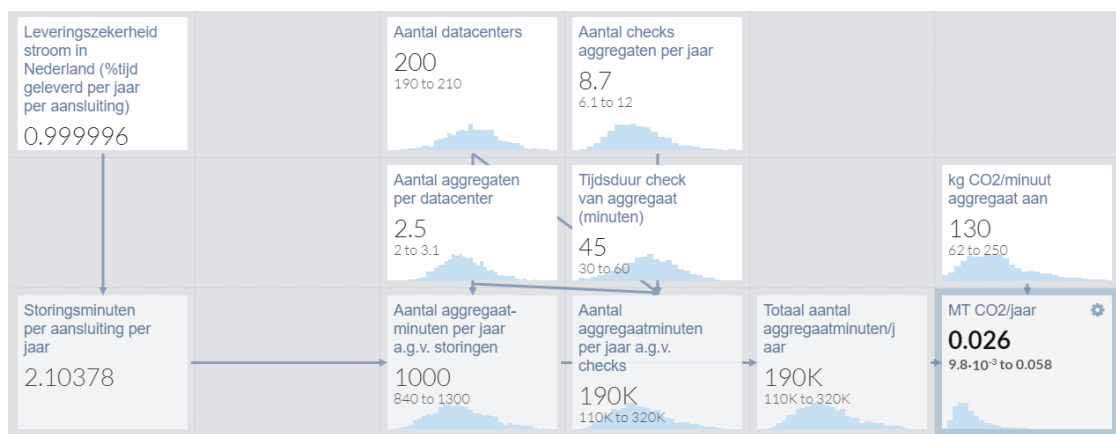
Leveringszekerheid stroom in Nederland (%tijd geleverd per jaar per aansluiting)
0.999996

Aantal datacenters
200
190 to 210

Aantal checks aggregaten per jaar
8.7
6.1 to 12

Aantal aggregaten per datacenter
2.5
2 to 3.1

Tijdsduur check van aggregaat (minuten)
45
30 to 60

kg CO2/minuut aggregaat aan
130
62 to 250

Storingsminuten per aansluiting per jaar
2.10378

Aantal aggregaatminuten per jaar a.g.v. storingen
1000
840 to 1300

Aantal aggregaatminuten per jaar a.g.v. checks
190K
110K to 320K

Totaal aantal aggregaatminuten/jaar
190K
110K to 320K

MT CO2/jaar
0.026
$9.8 \cdot 10^{-3}$ to 0.058